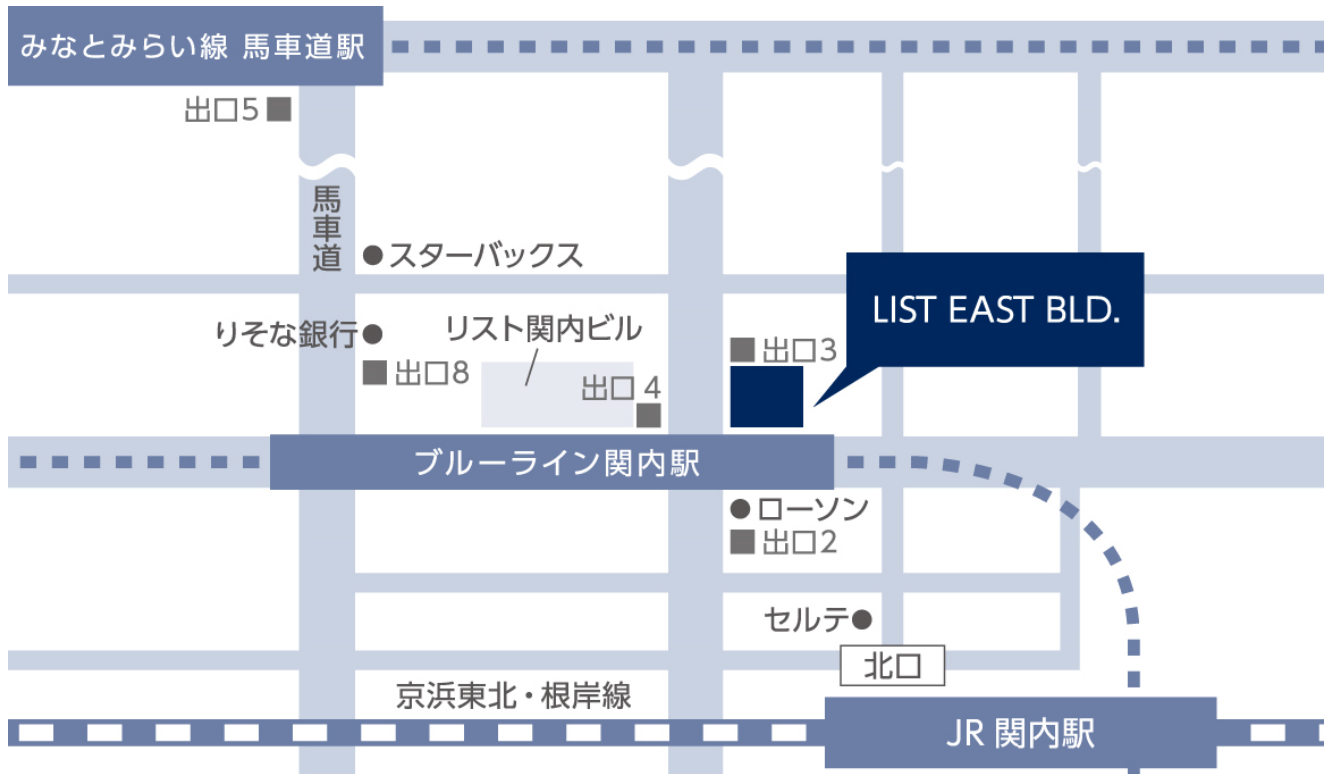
みなとみらい線 馬車道駅

出口5

馬車道

スターバックス

LIST EAST BLD.

りそな銀行

リスト関内ビル

出口3

出口8

出口 4

ブルーライン関内駅

ローソン

出口2

セルテ

北口

京浜東北・根岸線

JR 関内駅